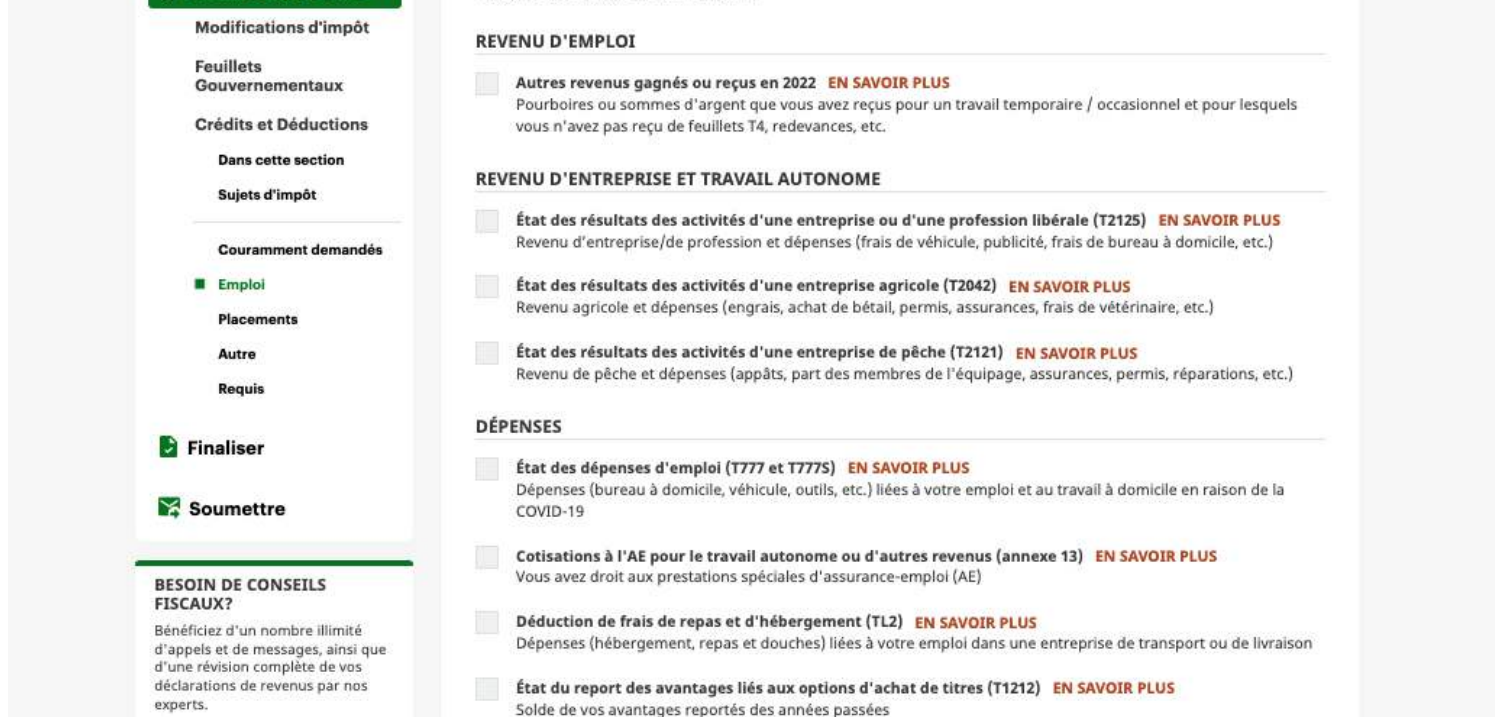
Modifications d'impôt

Feuillets Gouvernementaux

Crédits et Déductions

Dans cette section

Sujets d'impôt

Couramment demandés

Emploi

Placements

Autre

Requis

Finaliser

Soumettre

BESOIN DE CONSEILS FISCAUX?

Bénéficiez d'un nombre illimité d'appels et de messages, ainsi que d'une révision complète de vos déclarations de revenus par nos experts.

REVENU D'EMPLOI

Autres revenus gagnés ou reçus en 2022 EN SAVOIR PLUS
Pourboires ou sommes d'argent que vous avez reçus pour un travail temporaire / occasionnel et pour lesquels vous n'avez pas reçu de feuillets T4, redevances, etc.

REVENU D'ENTREPRISE ET TRAVAIL AUTONOME

État des résultats des activités d'une entreprise ou d'une profession libérale (T2125) EN SAVOIR PLUS
Revenu d'entreprise/de profession et dépenses (frais de véhicule, publicité, frais de bureau à domicile, etc.)

État des résultats des activités d'une entreprise agricole (T2042) EN SAVOIR PLUS
Revenu agricole et dépenses (engrais, achat de bétail, permis, assurances, frais de vétérinaire, etc.)

État des résultats des activités d'une entreprise de pêche (T2121) EN SAVOIR PLUS
Revenu de pêche et dépenses (appâts, part des membres de l'équipage, assurances, permis, réparations, etc.)

DÉPENSES

État des dépenses d'emploi (T777 et T777S) EN SAVOIR PLUS
Dépenses (bureau à domicile, véhicule, outils, etc.) liées à votre emploi et au travail à domicile en raison de la COVID-19

Cotisations à l'AE pour le travail autonome ou d'autres revenus (annexe 13) EN SAVOIR PLUS
Vous avez droit aux prestations spéciales d'assurance-emploi (AE)

Déduction de frais de repas et d'hébergement (TL2) EN SAVOIR PLUS
Dépenses (hébergement, repas et douches) liées à votre emploi dans une entreprise de transport ou de livraison

État du report des avantages liés aux options d'achat de titres (T1212) EN SAVOIR PLUS
Solde de vos avantages reportés des années passées